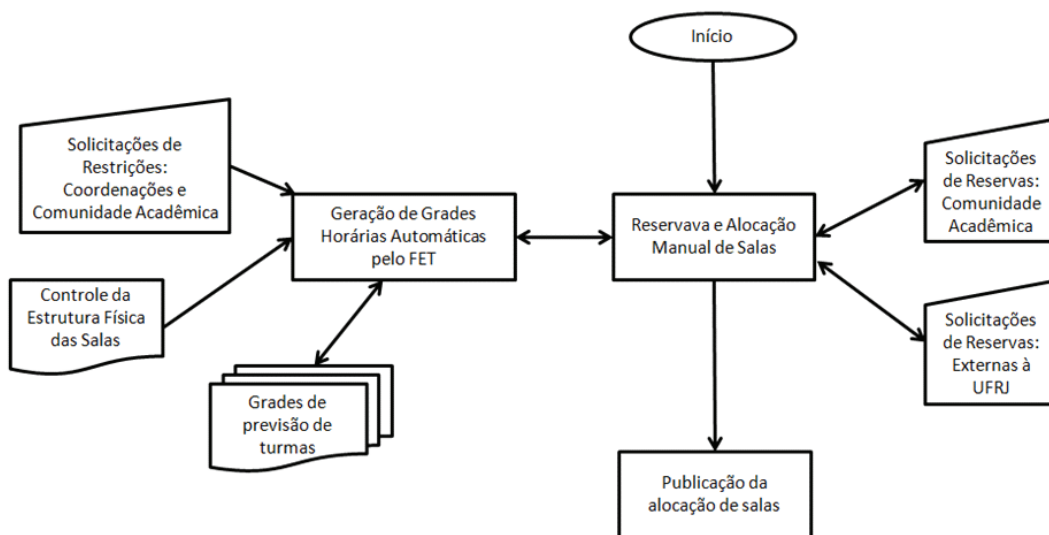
Início

Solicitações de Restrições: Coordenações e Comunidade Acadêmica

Geração de Grades Horárias Automáticas pelo FET

Reservava e Alocação Manual de Salas

Solicitações de Reservas: Comunidade Acadêmica

Controle da Estrutura Física das Salas

Solicitações de Reservas: Externas à UFRJ

Grades de previsão de turmas

Publicação da alocação de salas